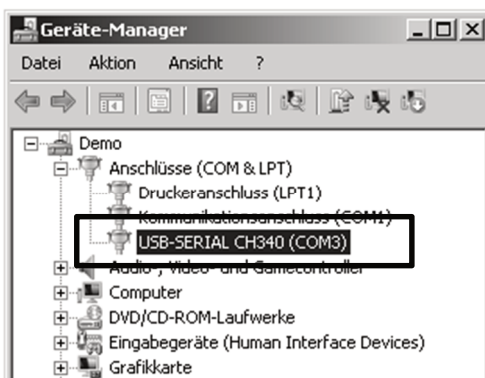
Geräte-Manager

Datei Aktion Ansicht ?

Demo
Anschlüsse (COM & LPT)
Druckeranschluss (LPT1)
Kommunikationsanschluss (COM1)
USB-SERIAL CH340 (COM3)
Audio-, Video- und Gamecontroller
Computer
DVD/CD-ROM-Laufwerke
Eingabegeräte (Human Interface Devices)
Grafikkarte